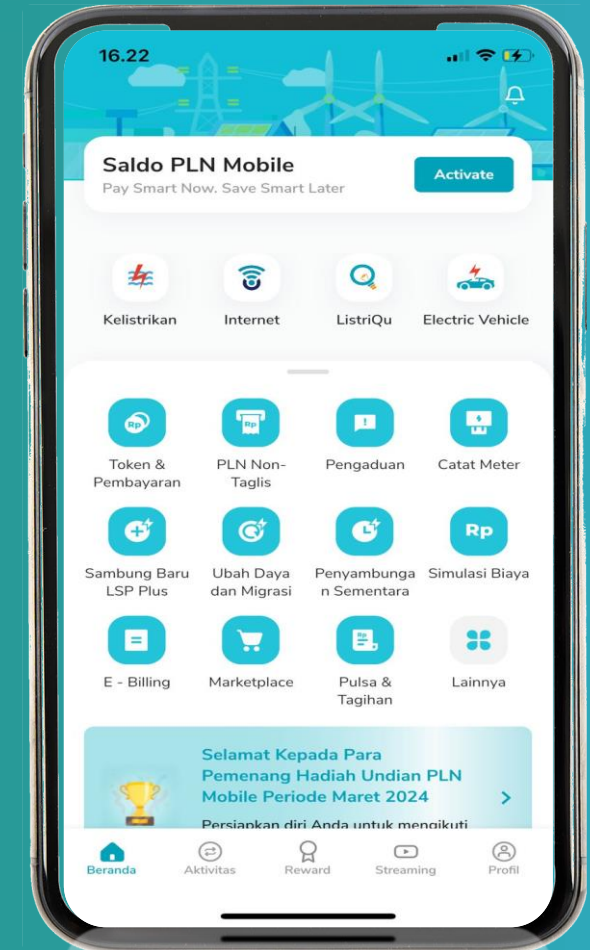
16.22

Saldo PLN Mobile
Pay Smart Now. Save Smart Later

Activate

Kelistrikan
Internet
ListriQu
Electric Vehicle

Rp
Token & Pembayaran
Rp
PLN Non-Taglis
Pengaduan
Catat Meter
Sambung Baru LSP Plus
Ubah Daya dan Migrasi
Penyambunga n Sementara
Rp
Simulasi Biaya
E - Billing
Marketplace
Pulsa & Tagihan
Lainnya

Selamat Kepada Para Pemenang Hadiah Undian PLN Mobile Periode Maret 2024
Persiapkan diri Anda untuk mengikuti

Beranda
Aktivitas
Reward
Streaming
Profil